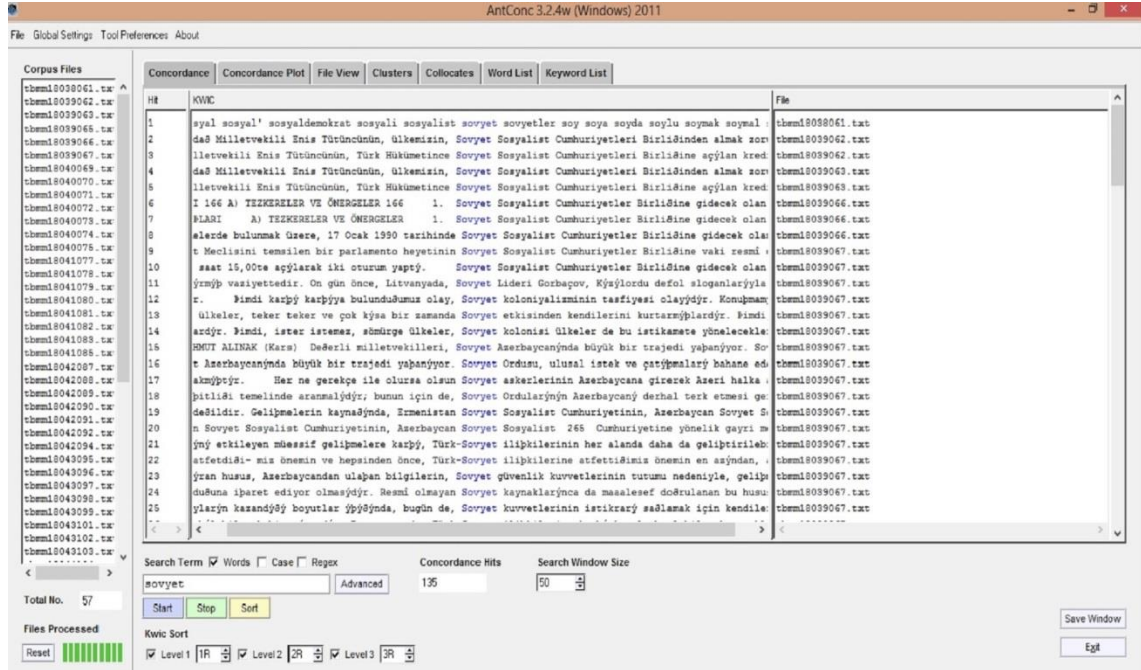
AntConc 3.2.4w (Windows) 2011

File Global Settings Tool Preferences About

Corpus Files

tbmm18038061.txt
tbmm18039062.txt
tbmm18039063.txt
tbmm18039065.txt
tbmm18039066.txt
tbmm18039067.txt
tbmm18040069.txt
tbmm18040070.txt
tbmm18040071.txt
tbmm18040072.txt
tbmm18040073.txt
tbmm18040074.txt
tbmm18040075.txt
tbmm18041077.txt
tbmm18041078.txt
tbmm18041079.txt
tbmm18041080.txt
tbmm18041081.txt
tbmm18041082.txt
tbmm18041083.txt
tbmm18041085.txt
tbmm18042087.txt
tbmm18042088.txt
tbmm18042089.txt
tbmm18042090.txt
tbmm18042091.txt
tbmm18042092.txt
tbmm18042094.txt
tbmm18043095.txt
tbmm18043096.txt
tbmm18043097.txt
tbmm18043098.txt
tbmm18043099.txt
tbmm18043101.txt
tbmm18043102.txt
tbmm18043103.txt

Total No. 57

Files Processed

Reset

Concordance | Concordance Plot | File View | Clusters | Collocates | Word List | Keyword List

| Hit | KWIC | File |
|---|---|---|
| 1 | syal sosyal' sosyaldemokrat sosyali sosyalist sovyet sovyetler soy soya soyda soylu soymak soymal | tbmm18038061.txt |
| 2 | dað Milletvekili Enis Tütüncünün, ülkemizin, Sovyet Sosyalist Cumhuriyetleri Birliðinden almak zor | tbmm18039062.txt |
| 3 | lletvekili Enis Tütüncünün, Türk Hükümetince Sovyet Sosyalist Cumhuriyetleri Birliðine açýlan kred | tbmm18039062.txt |
| 4 | dað Milletvekili Enis Tütüncünün, ülkemizin, Sovyet Sosyalist Cumhuriyetleri Birliðinden almak zor | tbmm18039063.txt |
| 5 | lletvekili Enis Tütüncünün, Türk Hükümetince Sovyet Sosyalist Cumhuriyetleri Birliðine açýlan kred | tbmm18039063.txt |
| 6 | I 166 A) TEZKERELER VE ÖNERGELER 166 1. Sovyet Sosyalist Cumhuriyetler Birliðine gidecek olan | tbmm18039066.txt |
| 7 | ÞLARI A) TEZKERELER VE ÖNERGELER 1. Sovyet Sosyalist Cumhuriyetler Birliðine gidecek olan | tbmm18039066.txt |
| 8 | elerde bulunmak üzere, 17 Ocak 1990 tarihinde Sovyet Sosyalist Cumhuriyetler Birliðine gidecek ola | tbmm18039066.txt |
| 9 | t Meclisini temsilen bir parlamento heyetinin Sovyet Sosyalist Cumhuriyetler Birliðine vaki resmî | tbmm18039067.txt |
| 10 | saat 15,00te açýlarak iki oturum yaptý. Sovyet Sosyalist Cumhuriyetler Birliðine gidecek olan | tbmm18039067.txt |
| 11 | ýrmýþ vaziyettedir. On gün önce, Litvanyada, Sovyet Lideri Gorbaçov, Kýzýlordu defol sloganlarýyla | tbmm18039067.txt |
| 12 | r. Þimdi karþý karþýya bulunduðumuz olay, Sovyet koloniyalizminin tasfiyesi olayýdýr. Konuþmam | tbmm18039067.txt |
| 13 | ülkeler, teker teker ve çok kýsa bir zamanda Sovyet etkisinden kendilerini kurtarmýþlardýr. Þimdi | tbmm18039067.txt |
| 14 | ardýr. Þimdi, ister istemez, sömürge ülkeler, Sovyet kolonisi ülkeler de bu istikamete yönelecekle | tbmm18039067.txt |
| 15 | HMUT ALINAK (Kars) Deðerli milletvekilleri, Sovyet Azerbaycanýnda büyük bir trajedi yaþanýyor. So | tbmm18039067.txt |
| 16 | t Azerbaycanýnda büyük bir trajedi yaþanýyor. Sovyet Ordusu, ulusal istek ve çatýþmalarý bahane ed | tbmm18039067.txt |
| 17 | akmýþtýr. Her ne gerekçe ile olursa olsun Sovyet askerlerinin Azerbaycana girerek Azeri halka | tbmm18039067.txt |
| 18 | þitliði temelinde aranmalýdýr; bunun için de, Sovyet Ordularýnýn Azerbaycaný derhal terk etmesi ge | tbmm18039067.txt |
| 19 | deðildir. Geliþmelerin kaynaðýnda, Ermenistan Sovyet Sosyalist Cumhuriyetinin, Azerbaycan Sovyet S | tbmm18039067.txt |
| 20 | n Sovyet Sosyalist Cumhuriyetinin, Azerbaycan Sovyet Sosyalist 265 Cumhuriyetine yönelik gayri m | tbmm18039067.txt |
| 21 | ýný etkileyen müessif geliþmelere karþý, Türk-Sovyet iliþkilerinin her alanda daha da geliþtirileb | tbmm18039067.txt |
| 22 | atfettiði- miz önemin ve hepsinden önce, Türk-Sovyet iliþkilerine atfettiðimiz önemin en azýndan, | tbmm18039067.txt |
| 23 | ýran husus, Azerbaycandan ulaþan bilgilerin, Sovyet güvenlik kuvvetlerinin tutumu nedeniyle, geliþ | tbmm18039067.txt |
| 24 | duðuna iþaret ediyor olmasýdýr. Resmî olmayan Sovyet kaynaklarýnca da maalesef doðrulanan bu husu | tbmm18039067.txt |
| 25 | ylarýn kazandýðý boyutlar ýþýðýnda, bugün de, Sovyet kuvvetlerinin istikrarý saðlamak için kendile | tbmm18039067.txt |

Search Term ☑ Words ☐ Case ☐ Regex
sovyet
Advanced
Start Stop Sort

Concordance Hits
135

Search Window Size
50

Kwic Sort
☑ Level 1 1R ☑ Level 2 2R ☑ Level 3 3R

Save Window
Exit